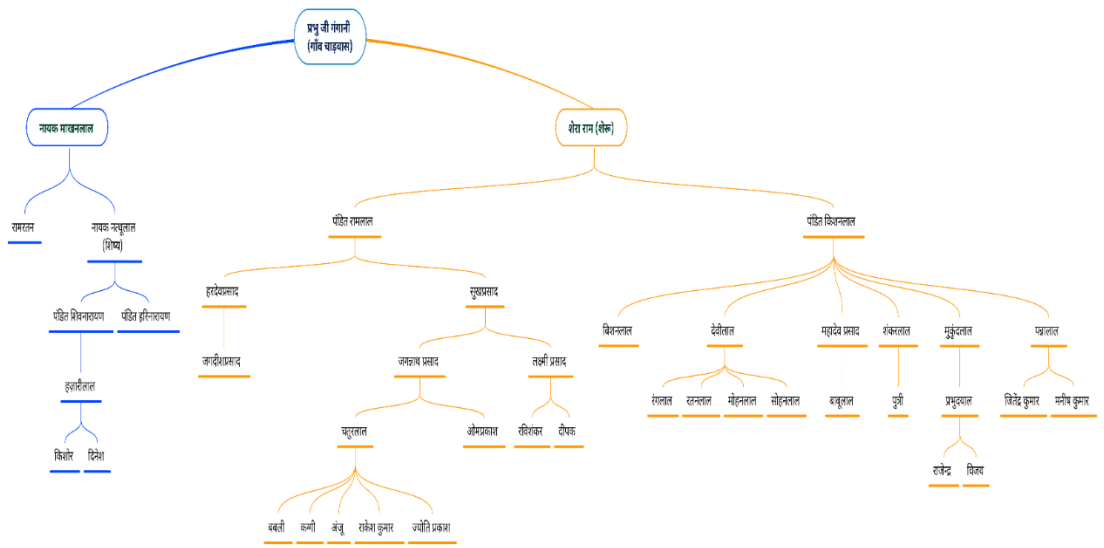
प्रभु जी गंगानी
(गाँव चाड़वास)

नायक माखनलाल

शेरा राम (शेरू)

रामरतन

नायक न्यूलाल
(शिष्य)

पंडित शिवनारायण

पंडित हरिनारायण

हजारीलाल

किशोर

दिनेश

पंडित रामलाल

पंडित किशनलाल

हरदेवप्रसाद

जगदीशप्रसाद

सुखप्रसाद

जगन्नाथ प्रसाद

लक्ष्मी प्रसाद

चतुरलाल

ओमप्रकाश

रविशंकर

दीपक

बबली

कम्मी

अंजू

राकेश कुमार

ज्योति प्रकाश

बिशनलाल

देवीलाल

रंगलाल

रतनलाल

मोहनलाल

सोहनलाल

महादेव प्रसाद

बाबूलाल

शंकरलाल

पुत्री

मुकुंदलाल

प्रभुदयाल

राजेन्द्र

विजय

पन्नालाल

जितेंद्र कुमार

मनीष कुमार